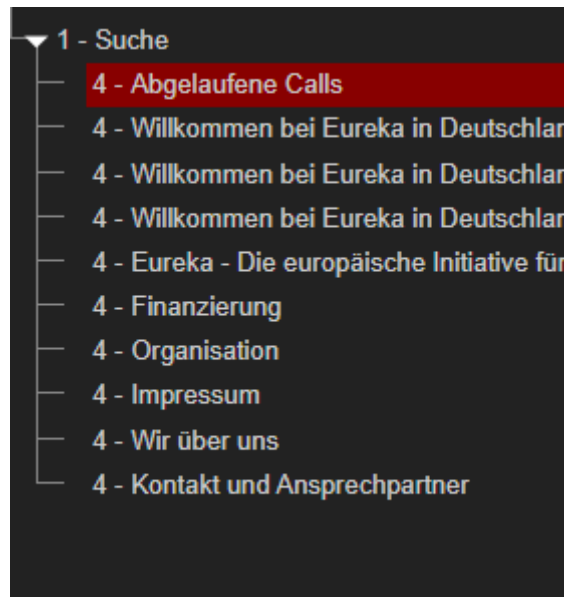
1 - Suche
4 - Abgelaufene Calls
4 - Willkommen bei Eureka in Deutschlar
4 - Willkommen bei Eureka in Deutschlar
4 - Willkommen bei Eureka in Deutschlar
4 - Eureka - Die europäische Initiative für
4 - Finanzierung
4 - Organisation
4 - Impressum
4 - Wir über uns
4 - Kontakt und Ansprechpartner